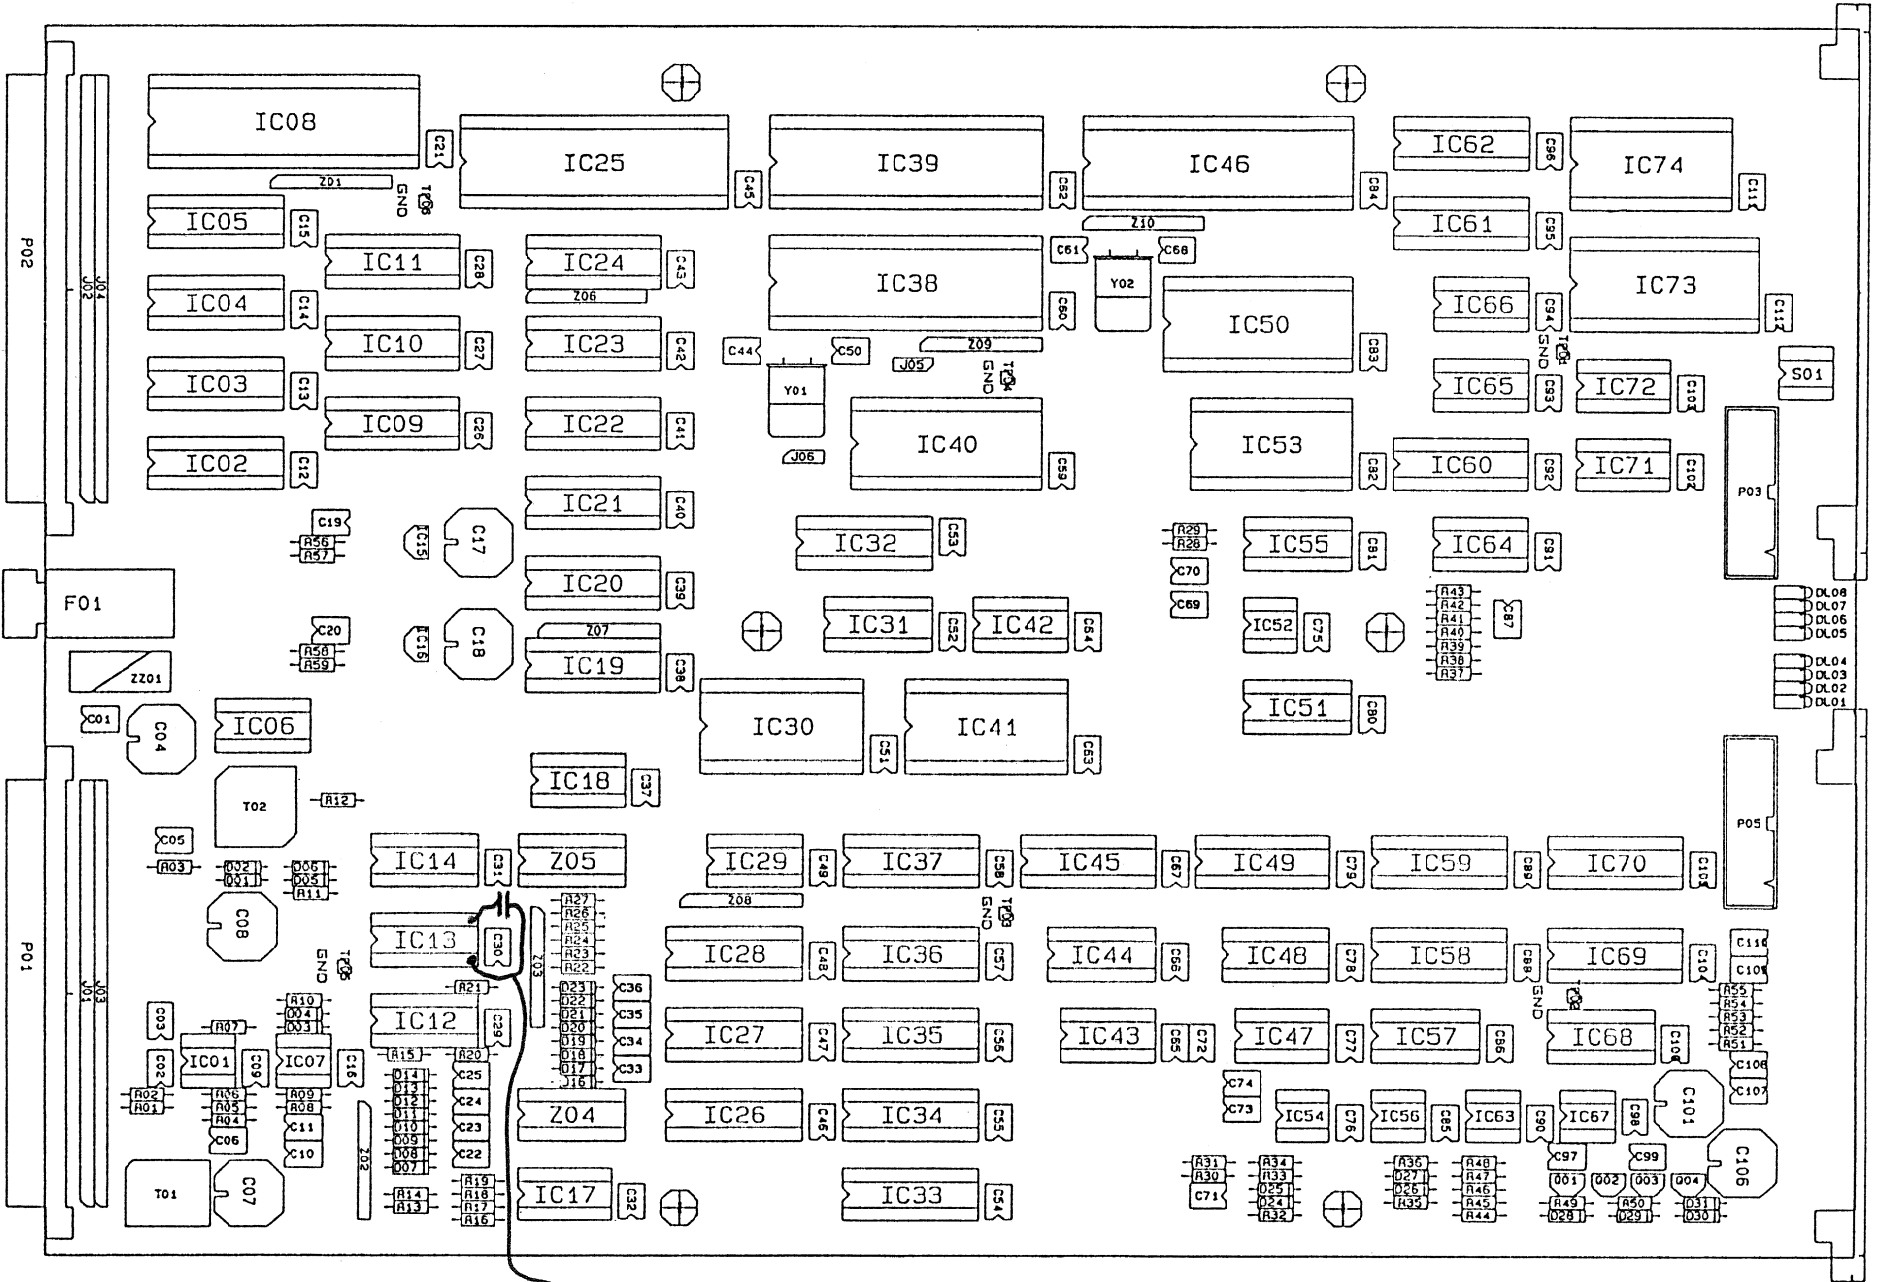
P02
J02
J04
IC08
C21
IC25
C45
IC39
C82
IC46
C84
IC62
C96
IC74
C111
Z01
GND
TP06
IC05
C15
IC11
C28
IC24
C43
Z06
IC38
C60
Z10
C61
C68
Y02
IC61
C95
IC73
C112
IC04
C14
IC10
C27
IC23
C42
C44
C50
Z09
J05
GND
TP04
IC50
C83
IC66
C94
GND
TP01
S01
IC03
C13
IC09
C26
IC22
C41
Y01
IC40
C59
IC53
C82
IC65
C93
IC72
C103
IC02
C12
J06
IC60
C92
IC71
C102
P03
IC21
C40
C19
R56
R57
IC15
C17
IC32
C53
R29
R28
IC55
C81
IC64
C91
C70
IC20
C39
C69
F01
C20
R58
R59
IC16
C18
Z07
IC31
C52
IC42
C64
IC52
C75
R43
R42
R41
R40
R39
R38
R37
C87
DL08
DL07
DL06
DL05
IC19
C38
ZZ01
DL04
DL03
DL02
DL01
IC51
C80
C01
C04
IC06
IC30
C51
IC41
C63
IC18
C37
T02
R12
P05
C05
IC14
C31
Z05
IC29
C49
IC37
C58
IC45
C67
IC49
C79
IC59
C89
IC70
C105
R03
D02
D01
D06
D05
R11
Z08
C08
R27
R26
R25
R24
R23
R22
GND
TP03
IC13
C30
Z03
IC28
C48
IC36
C57
IC44
C66
IC48
C78
IC58
C88
IC69
C104
C110
C109
GND
TP05
GND
TP02
R21
C36
R10
D04
D03
D23
D22
D21
D20
D19
D18
D17
J16
C35
C34
C33
R55
R54
R53
R52
R51
C03
IC12
C29
IC27
C47
IC35
C56
IC43
C65
C72
IC47
C77
IC57
C86
IC68
C100
R07
R15
R20
C02
IC01
C09
IC07
C16
C106
C107
R02
R01
R06
R05
R04
R09
R08
D14
D13
D12
D11
D10
D09
D08
D07
C25
C24
C23
C22
C74
C73
C06
C11
C10
Z02
Z04
IC26
C46
IC34
C55
IC54
C76
IC56
C85
IC63
C90
IC67
C98
C101
C97
C99
C106
T01
C07
R14
R13
R19
R18
R17
R16
IC17
C32
IC33
C54
R31
R30
C71
R34
R33
D25
D24
R32
R36
D27
D26
R35
R48
R47
R46
R45
R44
D01
D02
D03
D04
R49
D28
R50
D29
D31
D30